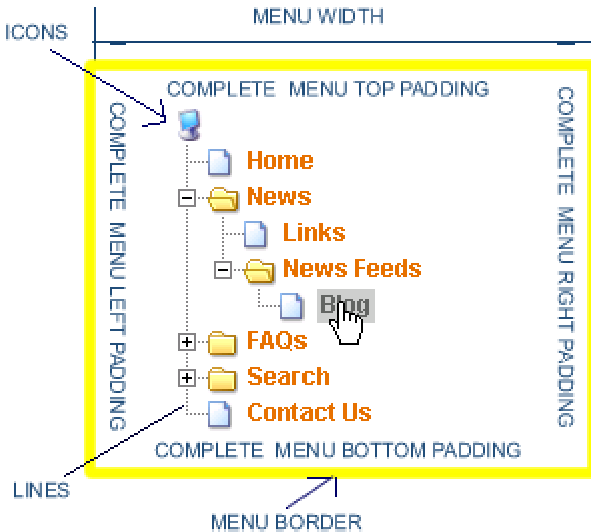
MENU WIDTH

ICONS

COMPLETE MENU TOP PADDING

COMPLETE MENU LEFT PADDING

COMPLETE MENU RIGHT PADDING

Home
News
Links
News Feeds
Blog
FAQs
Search
Contact Us

COMPLETE MENU BOTTOM PADDING

LINES

MENU BORDER